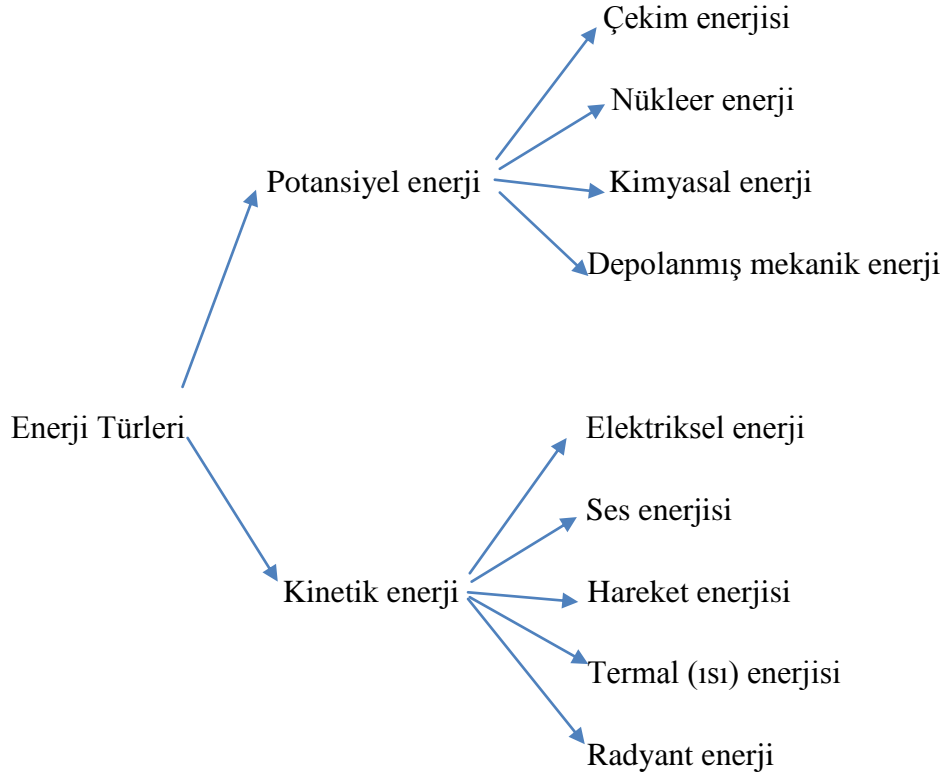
Enerji Türleri

Potansiyel enerji

Çekim enerjisi

Nükleer enerji

Kimyasal enerji

Depolanmış mekanik enerji

Kinetik enerji

Elektriksel enerji

Ses enerjisi

Hareket enerjisi

Termal (ısı) enerjisi

Radyant enerji